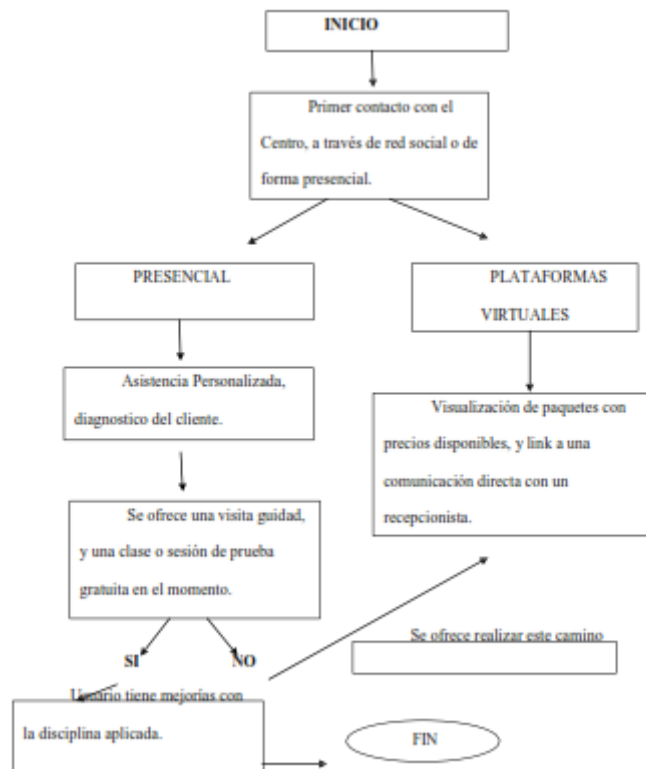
INICIO

Primer contacto con el Centro, a través de red social o de forma presencial.

PRESENCIAL

PLATAFORMAS VIRTUALES

Asistencia Personalizada, diagnostico del cliente.

Visualización de paquetes con precios disponibles, y link a una comunicación directa con un recepcionista.

Se ofrece una visita guidad, y una clase o sesión de prueba gratuita en el momento.

SI

NO

Se ofrece realizar este camino

Usuario tiene mejorías con la disciplina aplicada.

FIN